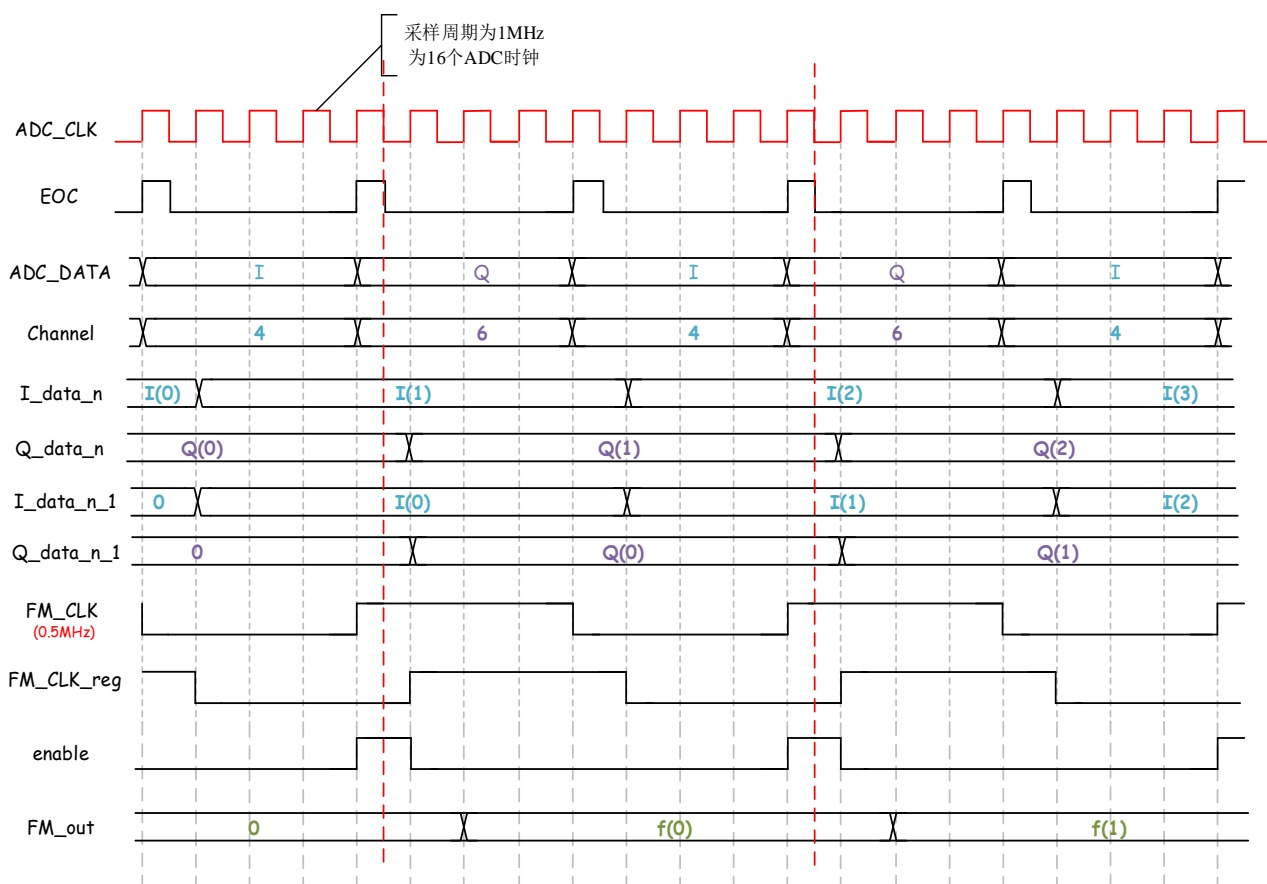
采样周期为1MHz
为16个ADC时钟

ADC_CLK
EOC
ADC_DATA
I
Q
I
Q
I
Channel
4
6
4
6
4
I_data_n
I(0)
I(1)
I(2)
I(3)
Q_data_n
Q(0)
Q(1)
Q(2)
I_data_n_1
0
I(0)
I(1)
I(2)
Q_data_n_1
0
Q(0)
Q(1)
FM_CLK
(0.5MHz)
FM_CLK_reg
enable
FM_out
0
f(0)
f(1)